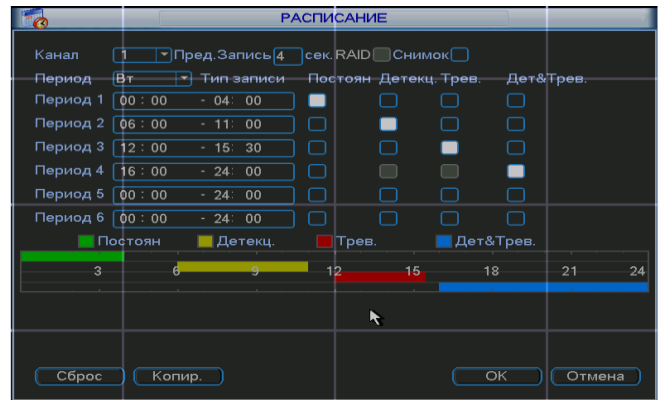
РАСПИСАНИЕ

Канал 1 Пред.Запись 4 сек. RAID Снимок

Период Вт Тип записи Постоян Детекц. Трев. Дет&Трев.

| | | Постоян | Детекц. | Трев. | Дет&Трев. |
|---|---|---|---|---|---|
| Период 1 | 00 : 00 - 04 : 00 | | | | |
| Период 2 | 06 : 00 - 11 : 00 | | | | |
| Период 3 | 12 : 00 - 15 : 30 | | | | |
| Период 4 | 16 : 00 - 24 : 00 | | | | |
| Период 5 | 00 : 00 - 24 : 00 | | | | |
| Период 6 | 00 : 00 - 24 : 00 | | | | |

Постоян Детекц. Трев. Дет&Трев.

3 6 9 12 15 18 21 24

Сброс Копир. OK Отмена